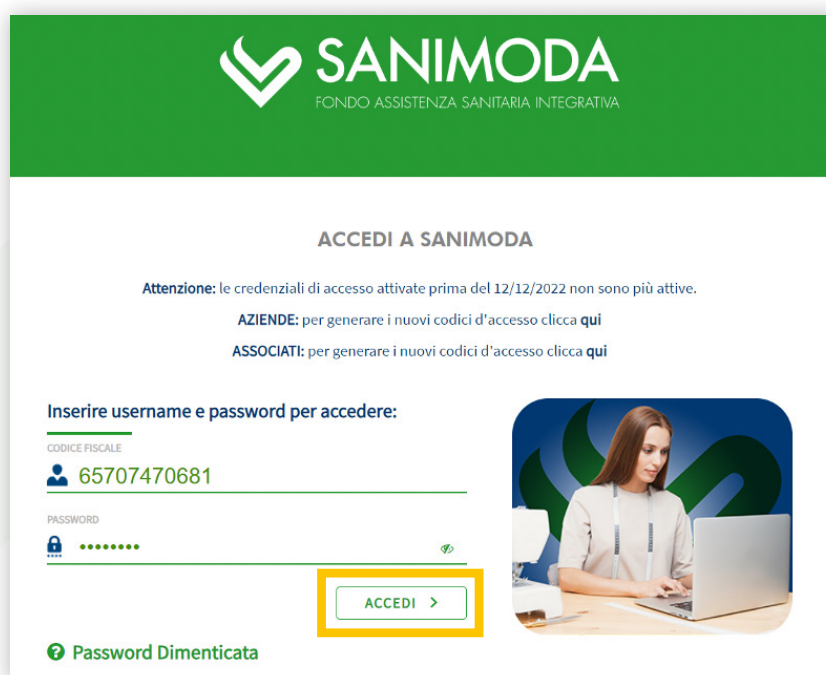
SANIMODA
FONDO ASSISTENZA SANITARIA INTEGRATIVA

ACCEDI A SANIMODA

Attenzione: le credenziali di accesso attivate prima del 12/12/2022 non sono più attive.

AZIENDE: per generare i nuovi codici d'accesso clicca qui

ASSOCIATI: per generare i nuovi codici d'accesso clicca qui

Inserire username e password per accedere:

CODICE FISCALE
65707470681

PASSWORD
••••••••

ACCEDI >

Password Dimenticata